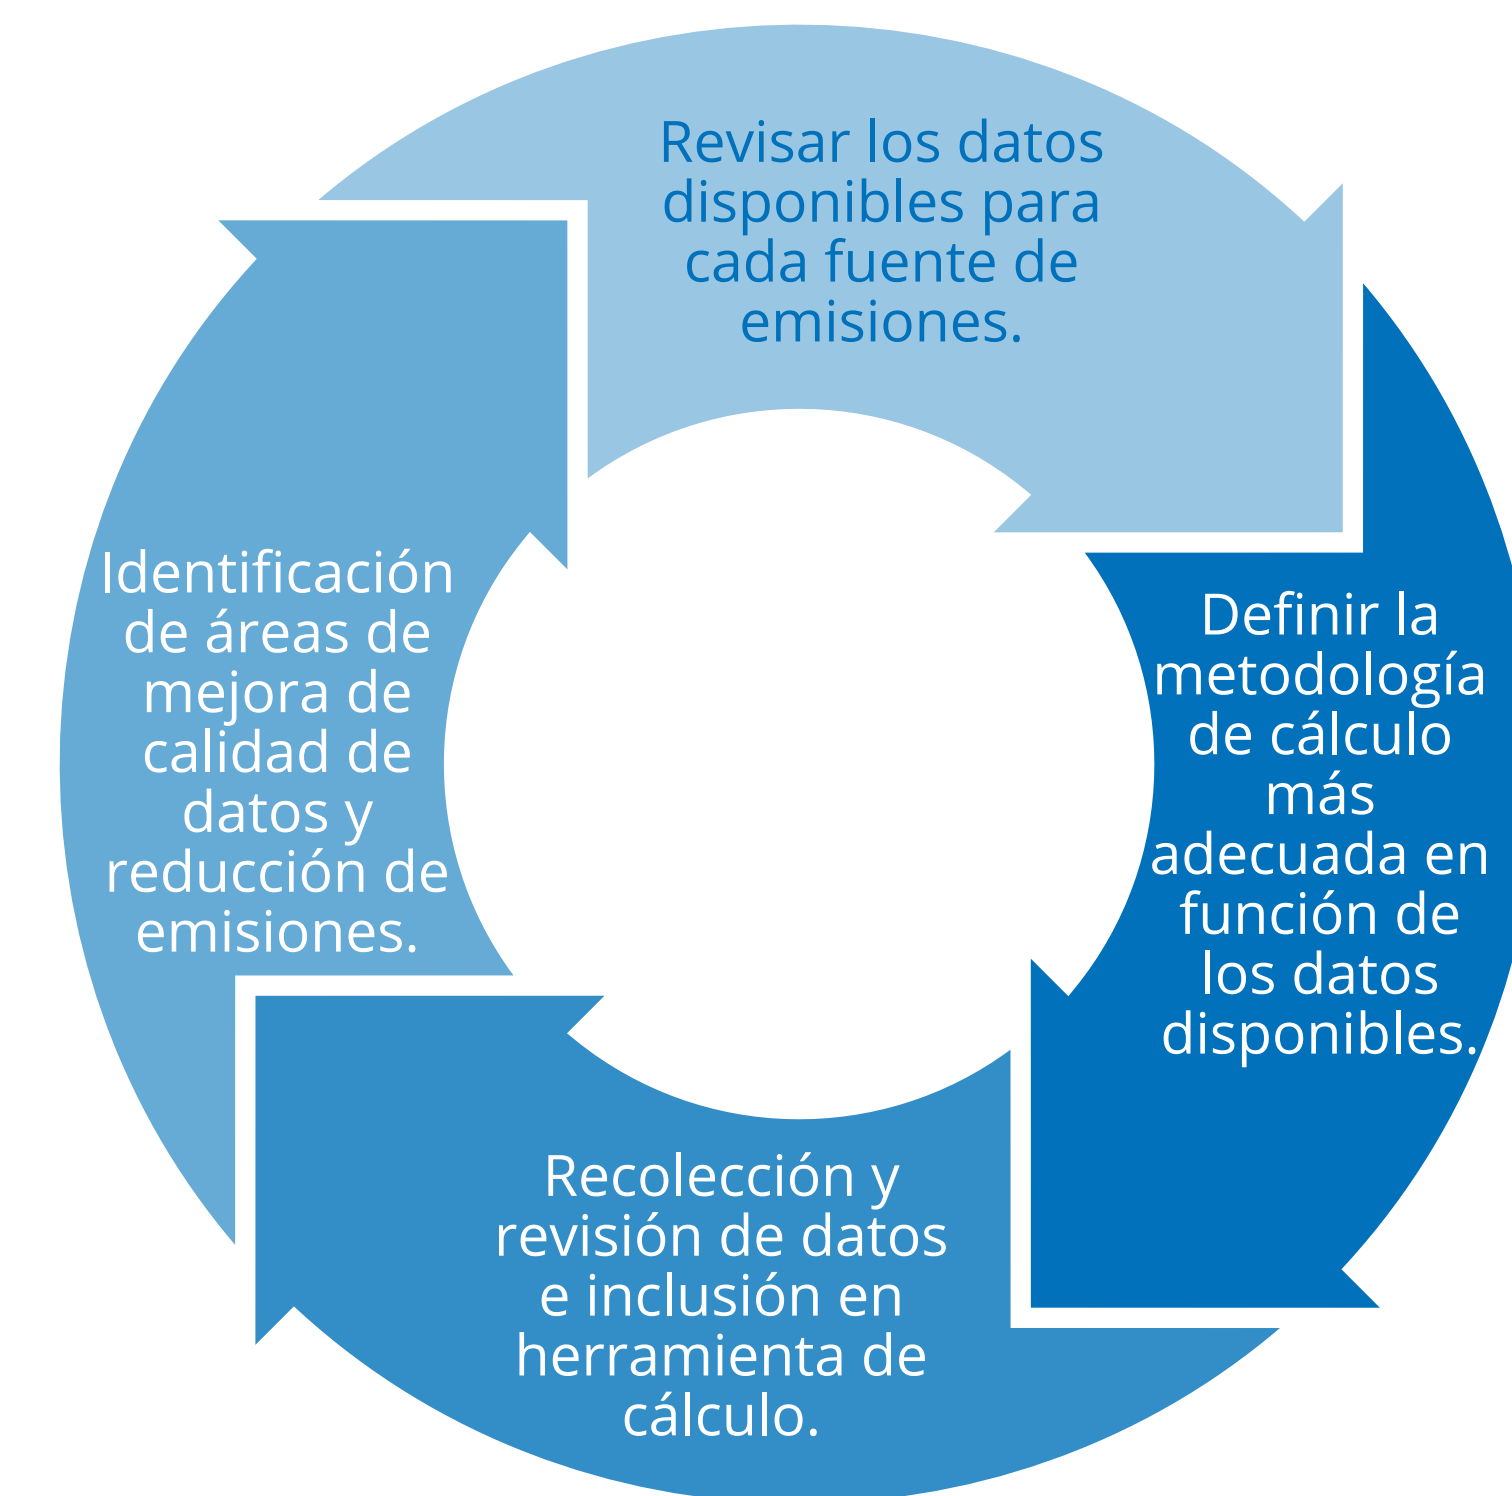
Revisar los datos disponibles para cada fuente de emisiones.

Definir la metodología de cálculo más adecuada en función de los datos disponibles.

Recolección y revisión de datos e inclusión en herramienta de cálculo.

Identificación de áreas de mejora de calidad de datos y reducción de emisiones.